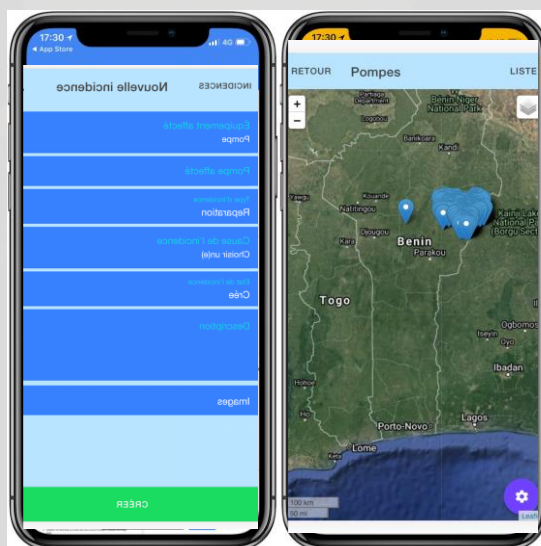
17:30
◂ App Store
4G

INCIDENCES
Nouvelle incidence

Equipement affecté
Pompe

Pompe affecté

Type d'incidence
Reparation

Cause de l'incidence
Choisir un(e)

Etat de l'incidence
Crée

Description

Images

CRÉER

17:30
RETOUR
Pompes
LISTE

+
−

Benin Niger National Park
Kandi
Banikoara
Natitingou
Kouandé
Djougou
Kara
Benin
Parakou
Kainji Lake National Park
Borgu Sector
Togo
Ogbomoso
Iseyin
Ibadan
Hohoe
Porto-Novo
Lagos
Lome
Keta
100 km
50 mi